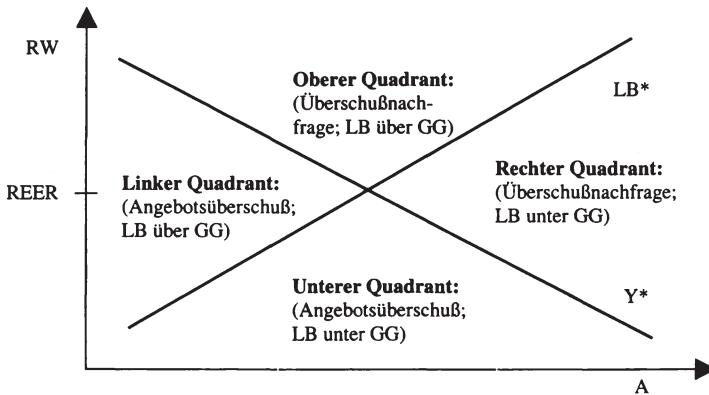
RW

Oberer Quadrant: (Überschußnachfrage; LB über GG)

LB*

REER

Linker Quadrant: (Angebotsüberschuß; LB über GG)

Rechter Quadrant: (Überschußnachfrage; LB unter GG)

Unterer Quadrant: (Angebotsüberschuß; LB unter GG)

Y*

A